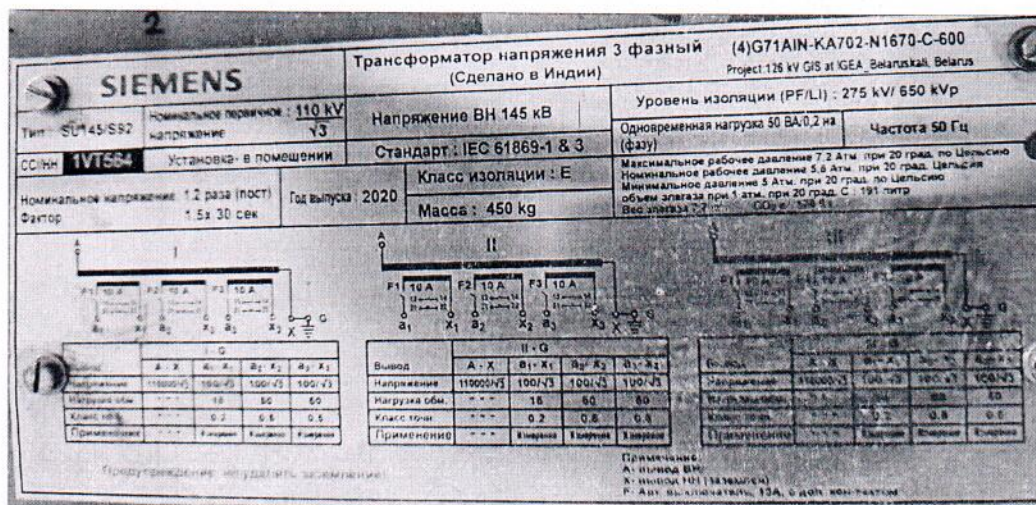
2

SIEMENS

Трансформатор напряжения 3 фазный (Сделано в Индии)

(4)G71AIN-KA702-N1670-C-600
Project 126 kV GIS at IGEA_Belaruskali, Belarus

Тип : SU145/S92

Номинальное первичное напряжение : $\frac{110 kV}{\sqrt{3}}$

Напряжение ВН 145 кВ

Уровень изоляции (PF/LI) : 275 kV/ 650 kVp

CCIHH 1VT584

Установка- в помешении

Стандарт : IEC 61869-1 & 3

Одновременная нагрузка 50 ВА/0,2 на (фазу)

Частота 50 Гц

Номинальное напряжение Фактор 1.2 раза (пост) 1.5x 30 сек

Год выпуска : 2020

Класс изоляции : E

Масса : 450 kg

Максимальное рабочее давление 7.2 Атм. при 20 град. по Цельсию
Номинальное рабочее давление 5.6 Атм. при 20 град. Цельсия
Минимальное давление 5 Атм. при 20 град. по Цельсию
объем элегаза при 1 атм. при 20 град. C : 191 литр
Вес элегаза : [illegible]

I

F1 10 A F2 10 A F3 10 A

$a_1$ $x_1$ $a_2$ $x_2$ $a_3$ $x_3$ A X G

II

F1 10 A F2 10 A F3 10 A

$a_1$ $X_1$ $a_2$ $X_2$ $a_3$ $X_3$ X G

III

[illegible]

| I · G | | | | |
|---|---|---|---|---|
| Вывод | A · X | $a_1 \cdot x_1$ | $a_2 \cdot x_2$ | $a_3 \cdot x_3$ |
| Напряжение | 110000/√3 | 100/√3 | 100/√3 | 100/√3 |
| Нагрузка обм. | - - - | 10 | 50 | 50 |
| Класс точн. | - - - | 0.2 | 0.5 | 0.5 |
| Применение | - - - | Измерен | Измерен | Измерен |

| II · G | | | | |
|---|---|---|---|---|
| Вывод | A · X | $a_1 \cdot X_1$ | $a_2 \cdot X_2$ | $a_3 \cdot X_3$ |
| Напряжение | 110000/√3 | 100/√3 | 100/√3 | 100/√3 |
| Нагрузка обм. | - - - | 15 | 50 | 50 |
| Класс точн. | - - - | 0.2 | 0.5 | 0.5 |
| Применение | - - - | Измерение | Измерение | Измерение |

| III · G | | | | |
|---|---|---|---|---|
| Вывод | A · X | $a_1 \cdot X_1$ | $a_2 \cdot X_2$ | $a_3 \cdot X_3$ |
| Напряжение | 110000/√3 | 100/√3 | 100/√3 | 100/√3 |
| Нагрузка обм. | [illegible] | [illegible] | 50 | 50 |
| Класс точн. | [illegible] | 0.2 | 0.5 | 0.5 |
| Применение | - - - | Измерен | Измерен | Измерен |

Предупреждение: не удалять заземление!

Примечание:
A: вывод ВН
X: вывод НН (заземлен)
F: Авт. выключатель, 13А, с доп. контактом